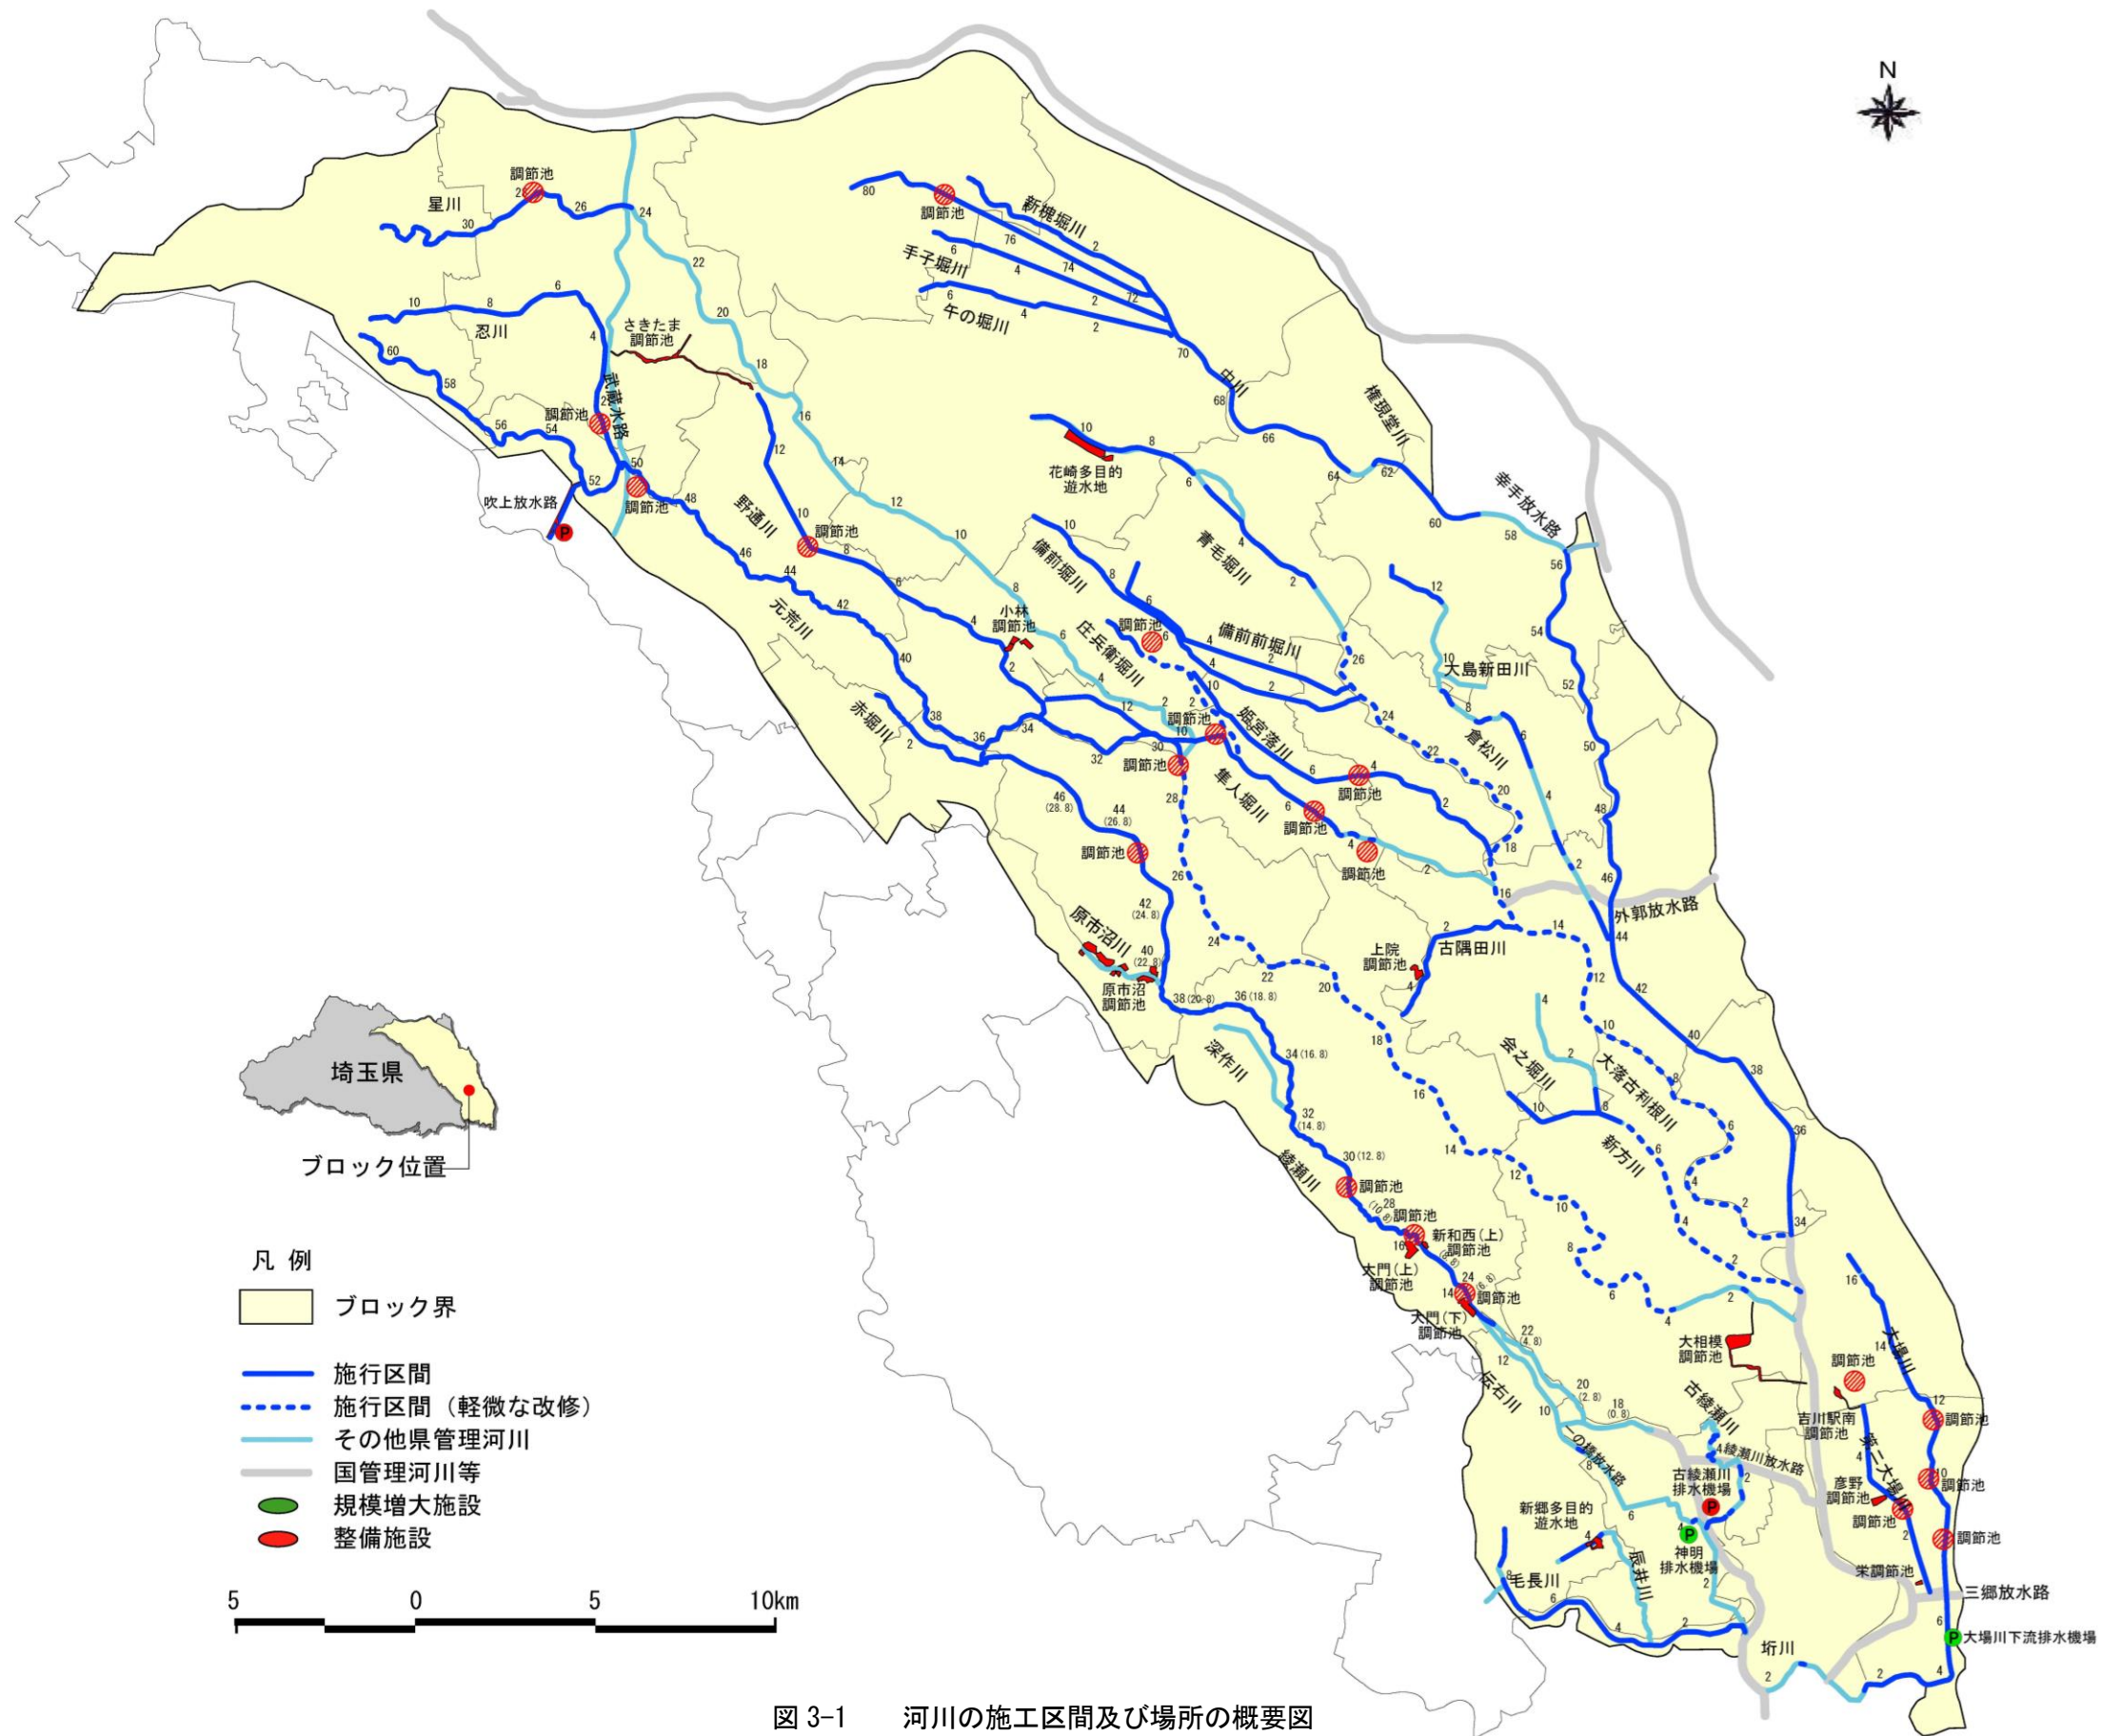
N

調節池
星川
30
2
26
24
22
20
18
16
14
12
10
8
6
4
2

80
調節池
新槐堀川
76
74
72
2
6
手子堀川
4
2
6
午の堀川
4
2
70
中川
68
66
64
62
60
58
56
54
52
50
48
46
44
42
40
38
36
34
権現堂川
幸手放水路

10
8
6
忍川
4
60
58
56
54
52
さきたま調節池
調節池
武蔵水路
50
調節池
吹上放水路
48
46
44
42
40
38
36
34
32
12
10
野通川
調節池
8
6
4
2
元荒川
赤堀川
2

10
8
花崎多目的遊水地
6
4
2
青毛堀川
10
8
備前堀川
6
調節池
6
4
備前前堀川
2
小林調節池
2
庄兵衛堀川
4
2
12
10
26
24
22
20
18
16
調節池
姫宮落川
6
4
調節池
2
30
調節池
28
隼人堀川
6
調節池
4
調節池
2
12
10
大島新田川
8
6
倉松川
4
2
46
(28.8)
44
(26.8)
調節池
42
(24.8)
40
(22.8)
原市沼川
原市沼調節池
38(20.8)
36(18.8)
34(16.8)
深作川
32
(14.8)
30(12.8)
綾瀬川
調節池
28
(10.8)
調節池
新和西（上）調節池
16
大門（上）調節池
24
(6.8)
調節池
14
大門（下）調節池
22
(4.8)
20
(2.8)
18
(0.8)
伝右川
10
8
26
24
22
20
18
16
14
12
10
8
6
4
2
上院調節池
古隅田川
2
4
4
14
12
10
8
6
4
2
外郭放水路
4
2
会之堀川
10
8
新方川
6
4
2
大落古利根川
大相模調節池
2
古綾瀬川
4
綾瀬川放水路
2
古綾瀬川排水機場
P
P
神明排水機場
2
八条の綾瀬放水路
新郷多目的遊水地
6
4
毛長川
6
4
辰井川
2
2
垳川
2
16
14
大場川
12
調節池
調節池
吉川駅南調節池
第二大場川
10
調節池
4
彦野調節池
調節池
2
調節池
栄調節池
三郷放水路
6
P
大場川下流排水機場
4
2

埼玉県
ブロック位置

凡 例
ブロック界
施行区間
施行区間（軽微な改修）
その他県管理河川
国管理河川等
規模増大施設
整備施設

5 0 5 10km

図 3-1 河川の施工区間及び場所の概要図